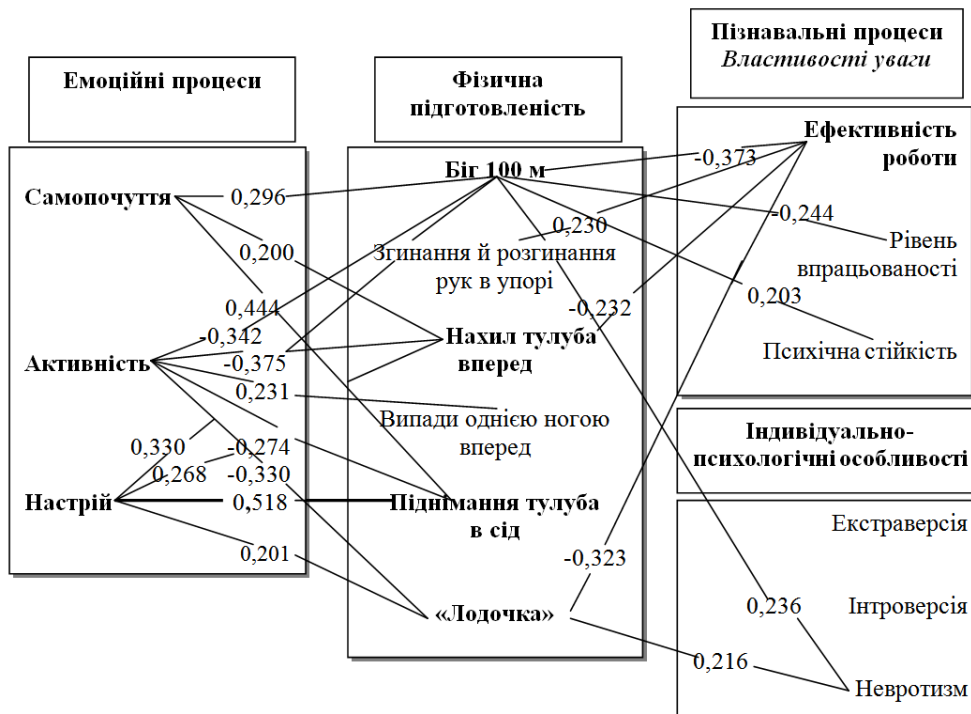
Пізнавальні процеси
Властивості уваги

Емоційні процеси

Фізична підготовленість

Ефективність роботи

Самопочуття
0,296
Біг 100 м
-0,373
0,230
-0,244
0,200
Згинання й розгинання рук в упорі
Рівень впрацьованості
0,444
-0,232
0,203
-0,342
Нахил тулуба вперед
Активність
-0,375
Психічна стійкість
0,231
Випади однією ногою вперед
Індивідуально-психологічні особливості
0,330
-0,274
0,268
-0,330
Настрій
0,518
Піднімання тулуба в сід
Екстраверсія
-0,323
0,201
0,236
Інтроверсія
«Лодочка»
0,216
Невротизм